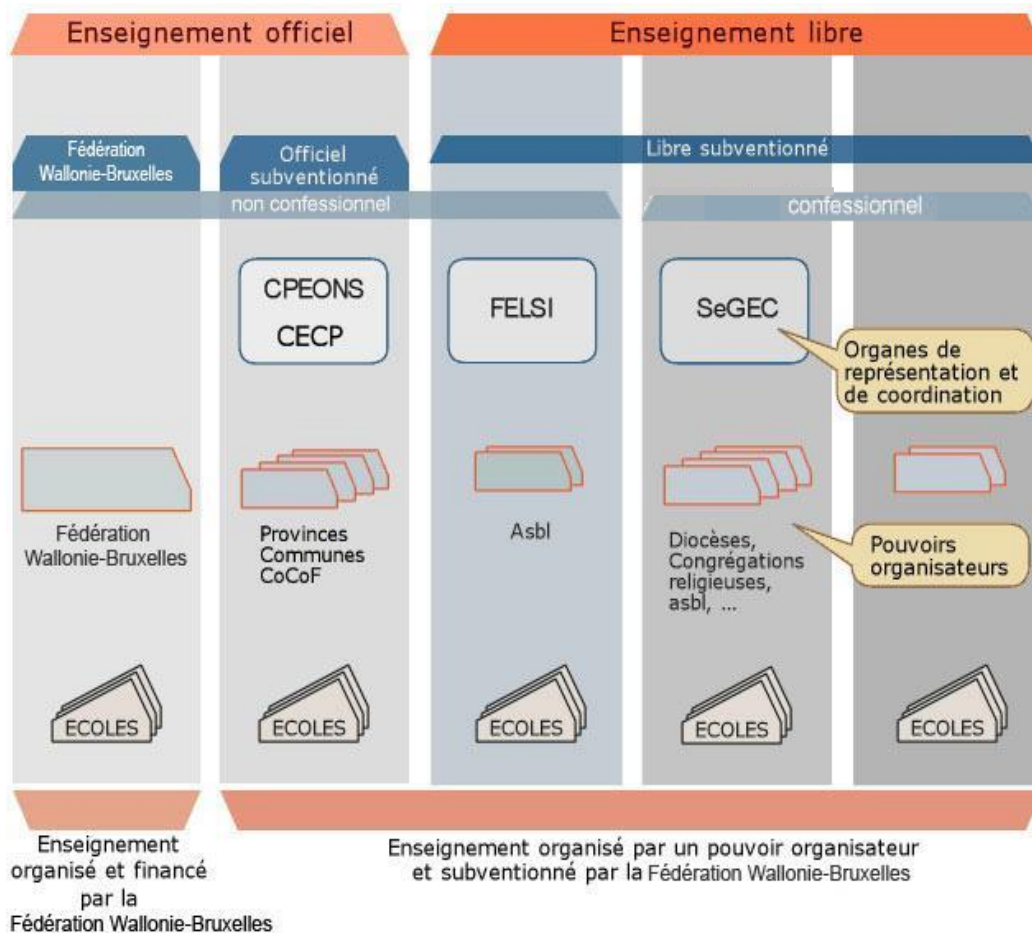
Enseignement officiel

Enseignement libre

Fédération Wallonie-Bruxelles

Officiel subventionné

Libre subventionné

non confessionnel

confessionnel

CPEONS
CECP

FELSI

SeGEC

Organes de représentation et de coordination

Fédération Wallonie-Bruxelles

Provinces
Communes
CoCoF

Asbl

Diocèses, Congrégations religieuses, asbl, ...

Pouvoirs organisateurs

ECOLES

ECOLES

ECOLES

ECOLES

ECOLES

Enseignement organisé et financé par la Fédération Wallonie-Bruxelles

Enseignement organisé par un pouvoir organisateur et subventionné par la Fédération Wallonie-Bruxelles